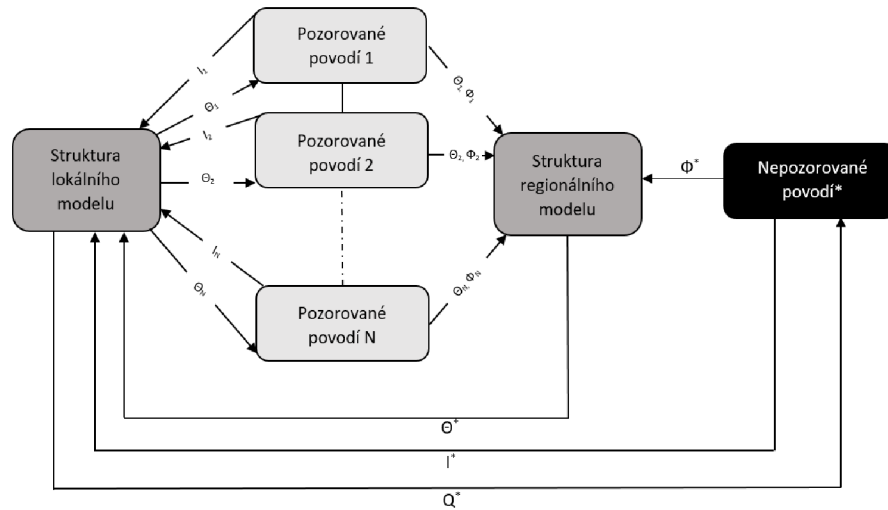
Pozorované povodí 1

$I_1$

$\Theta_1$

$I_2$

$\Theta_1, \Phi_1$

Pozorované povodí 2

$\Theta_2, \Phi_2$

Struktura lokálního modelu

$\Theta_2$

Struktura regionálního modelu

$\Phi^*$

Nepozorované povodí*

$I_N$

$\Theta_N$

$\Theta_N, \Phi_N$

Pozorované povodí N

$\Theta^*$

$I^*$

$Q^*$